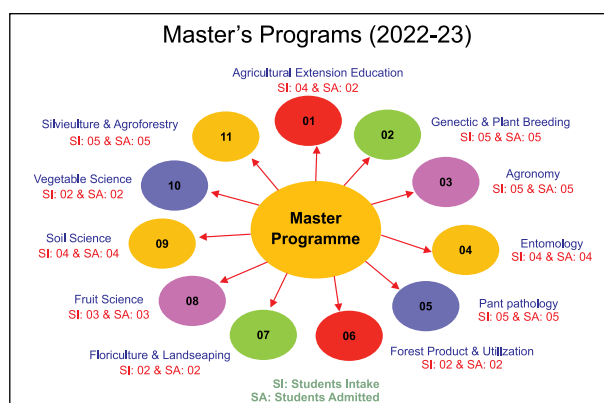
Master's Programs (2022-23)

Master Programme

01
Agricultural Extension Education
SI: 04 & SA: 02

02
Genectic & Plant Breeding
SI: 05 & SA: 05

03
Agronomy
SI: 05 & SA: 05

04
Entomology
SI: 04 & SA: 04

05
Pant pathology
SI: 05 & SA: 05

06
Forest Product & Utilization
SI: 02 & SA: 02

07
Floriculture & Landseaping
SI: 02 & SA: 02

08
Fruit Science
SI: 03 & SA: 03

09
Soil Science
SI: 04 & SA: 04

10
Vegetable Science
SI: 02 & SA: 02

11
Silvieulture & Agroforestry
SI: 05 & SA: 05

SI: Students Intake
SA: Students Admitted